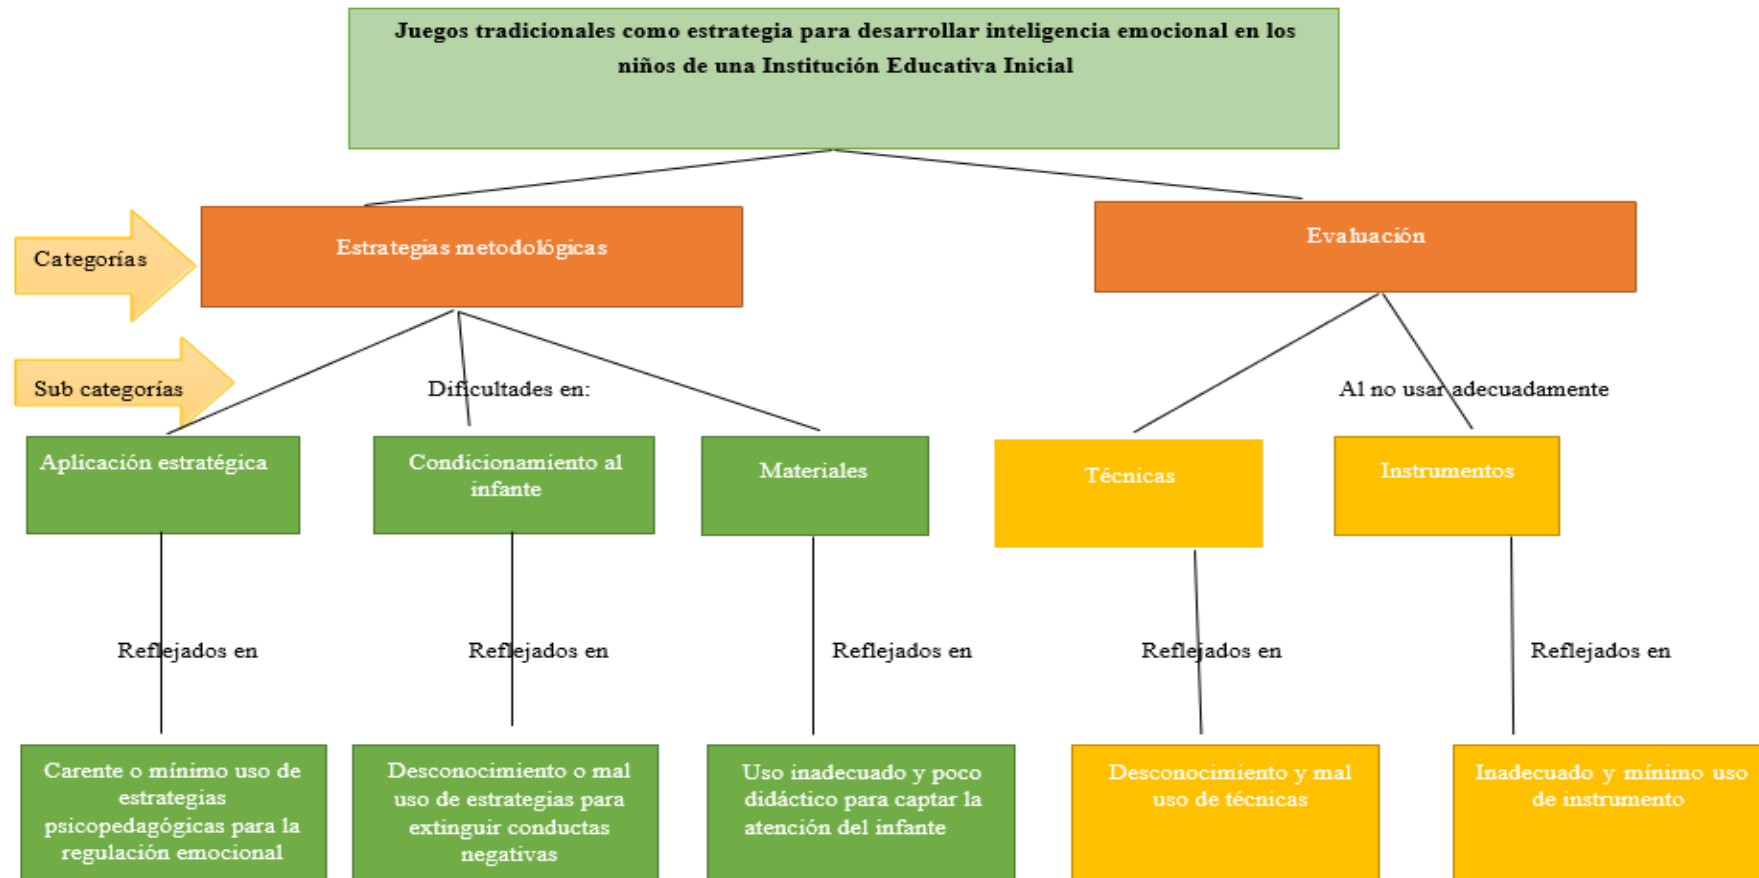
Juegos tradicionales como estrategia para desarrollar inteligencia emocional en los niños de una Institución Educativa Inicial

Categorías

Estrategias metodológicas

Evaluación

Sub categorías

Dificultades en:

Al no usar adecuadamente

Aplicación estratégica

Condicionamiento al infante

Materiales

Técnicas

Instrumentos

Reflejados en

Reflejados en

Reflejados en

Reflejados en

Reflejados en

Carente o mínimo uso de estrategias psicopedagógicas para la regulación emocional

Desconocimiento o mal uso de estrategias para extinguir conductas negativas

Uso inadecuado y poco didáctico para captar la atención del infante

Desconocimiento y mal uso de técnicas

Inadecuado y mínimo uso de instrumento